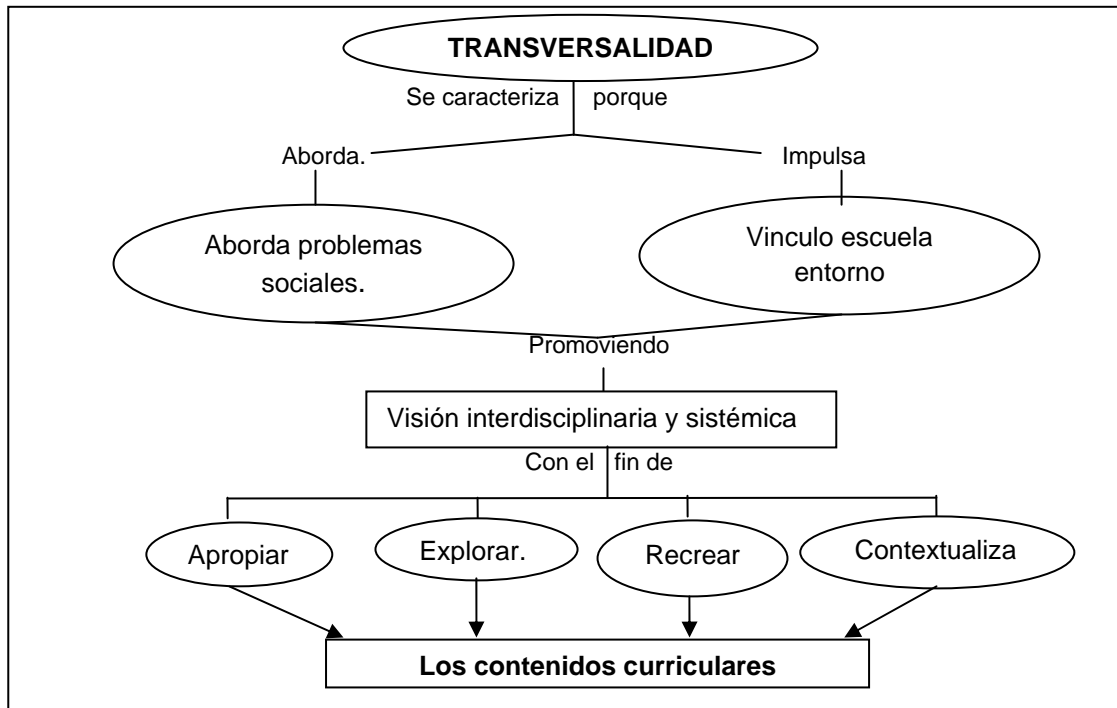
TRANSVERSALIDAD

Se caracteriza porque

Aborda.

Impulsa

Aborda problemas sociales.

Vinculo escuela entorno

Promoviendo

Visión interdisciplinaria y sistémica

Con el fin de

Apropiar

Explorar.

Recrear

Contextualiza

Los contenidos curriculares